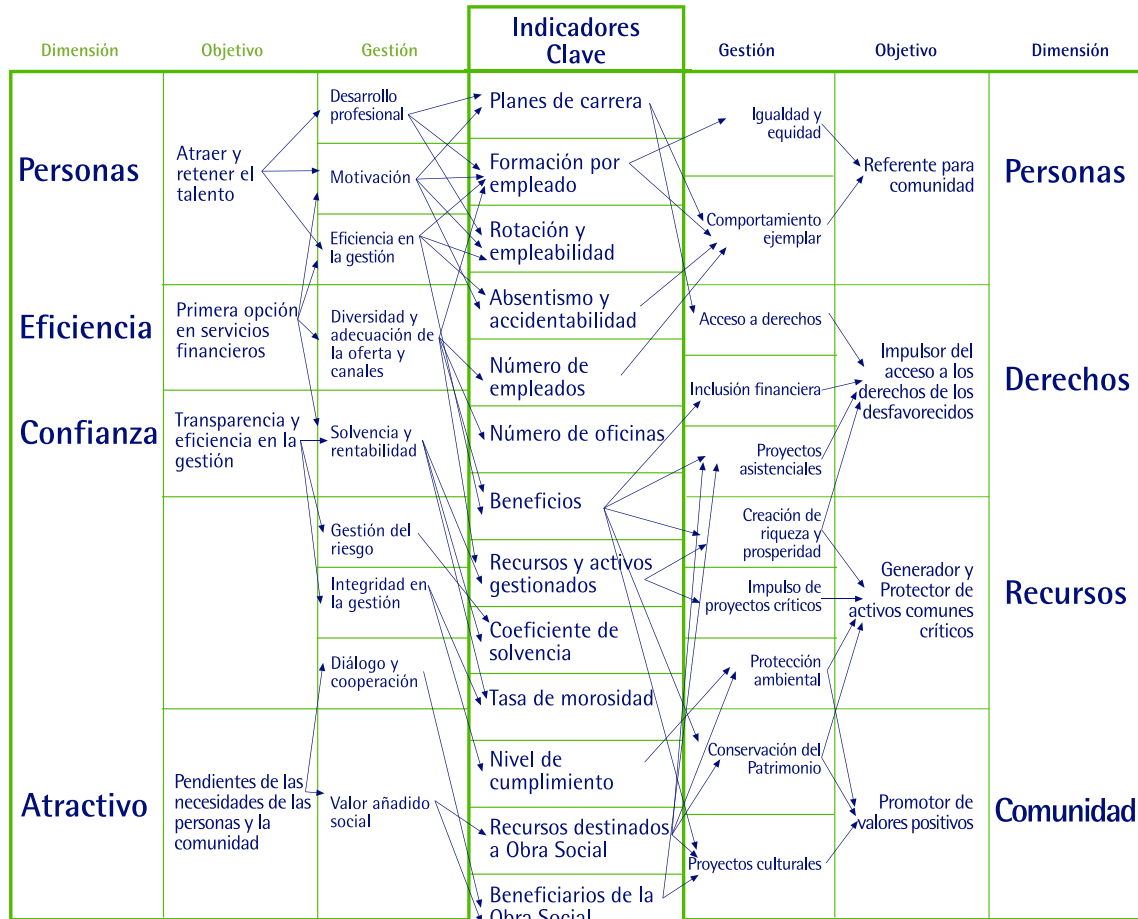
| Dimensión | Objetivo | Gestión | Indicadores Clave | Gestión | Objetivo | Dimensión |
|---|---|---|---|---|---|---|
| Personas | Atraer y retener el talento | Desarrollo profesional | Planes de carrera | Igualdad y equidad | Referente para comunidad | Personas |
| | | Motivación | Formación por empleado | Comportamiento ejemplar | | |
| | | Eficiencia en la gestión | Rotación y empleabilidad | | | |
| Eficiencia | Primera opción en servicios financieros | Diversidad y adecuación de la oferta y canales | Absentismo y accidentabilidad | Acceso a derechos | Impulsor del acceso a los derechos de los desfavorecidos | Derechos |
| | | | Número de empleados | Inclusión financiera | | |
| Confianza | Transparencia y eficiencia en la gestión | Solvencia y rentabilidad | Número de oficinas | Proyectos asistenciales | | |
| | | | Beneficios | Creación de riqueza y prosperidad | Generador y Protector de activos comunes críticos | Recursos |
| | | Gestión del riesgo | Recursos y activos gestionados | Impulso de proyectos críticos | | |
| | | Integridad en la gestión | Coeficiente de solvencia | Protección ambiental | | |
| | | Diálogo y cooperación | Tasa de morosidad | | | |
| Atractivo | Pendientes de las necesidades de las personas y la comunidad | Valor añadido social | Nivel de cumplimiento | Conservación del Patrimonio | Promotor de valores positivos | Comunidad |
| | | | Recursos destinados a Obra Social | Proyectos culturales | | |
| | | | Beneficiarios de la Obra Social | | | |